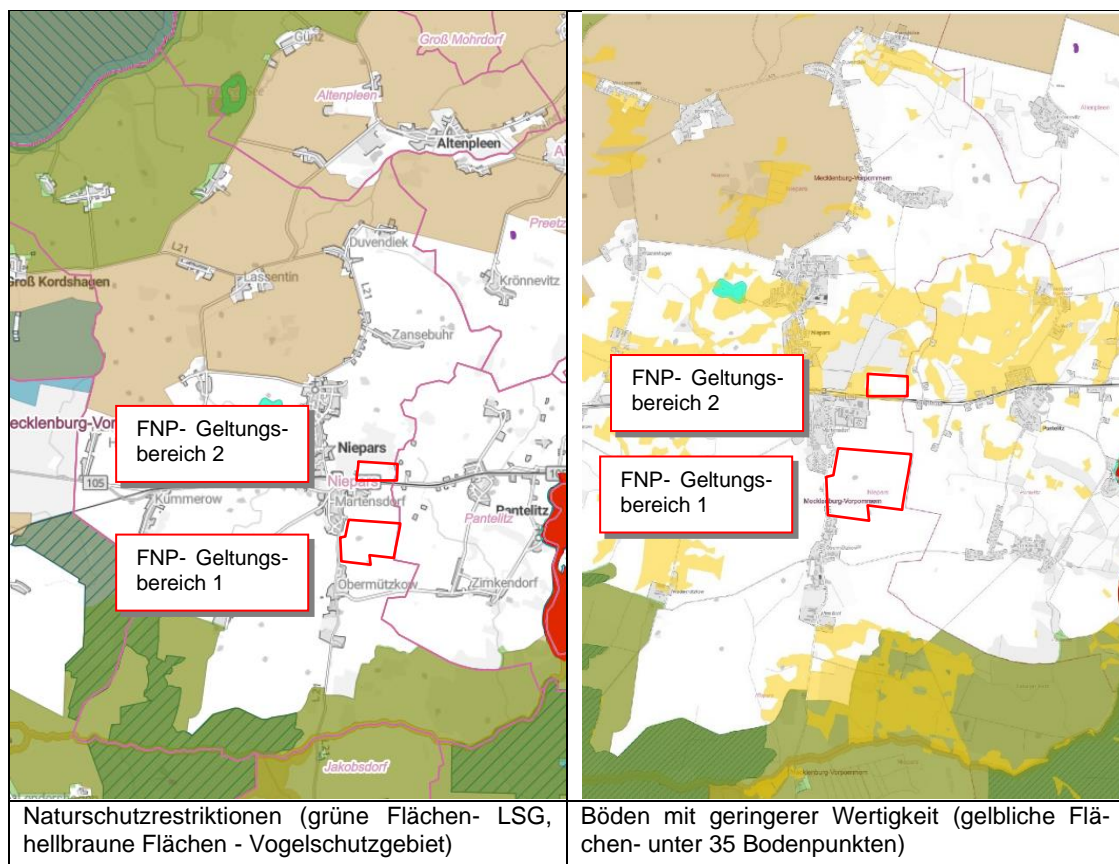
| | |
|---|---|
| Günz, Groß Mohrdorf, Altenpleen, Altenpleen, Preetz, L21, Duvendiek, Groß Kordshagen, Lassentin, Krönnevitz, L21, Zansebuhr, ecklenburg-Vor, FNP- Geltungsbereich 2, Niepars, 105, Kummerow, Niepars, Martensdorf, Pantelitz, Pantelitz, FNP- Geltungsbereich 1, Obermützkow, Zimkendorf, Jakobsdorf | Mecklenburg-Vorpommern, Niepars, FNP- Geltungsbereich 2, Pantelitz, FNP- Geltungsbereich 1, Mecklenburg-Vorpommern |
| Naturschutzrestriktionen (grüne Flächen- LSG, hellbraune Flächen - Vogelschutzgebiet) | Böden mit geringerer Wertigkeit (gelbliche Flächen- unter 35 Bodenpunkten) |